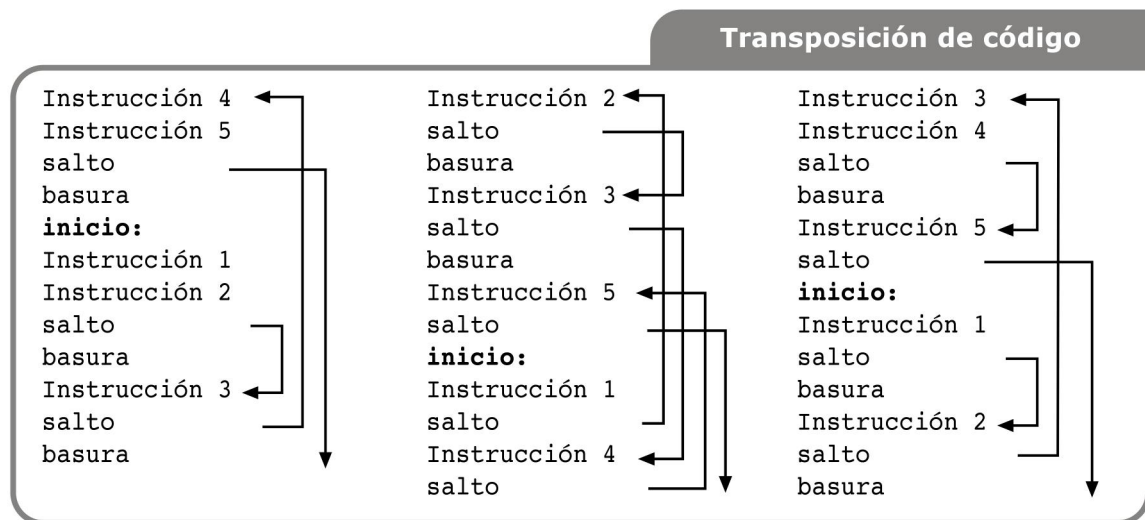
Transposición de código

Instrucción 4
Instrucción 5
salto
basura
**inicio:**
Instrucción 1
Instrucción 2
salto
basura
Instrucción 3
salto
basura

Instrucción 2
salto
basura
Instrucción 3
salto
basura
Instrucción 5
salto
**inicio:**
Instrucción 1
salto
Instrucción 4
salto

Instrucción 3
Instrucción 4
salto
basura
Instrucción 5
salto
**inicio:**
Instrucción 1
salto
basura
Instrucción 2
salto
basura